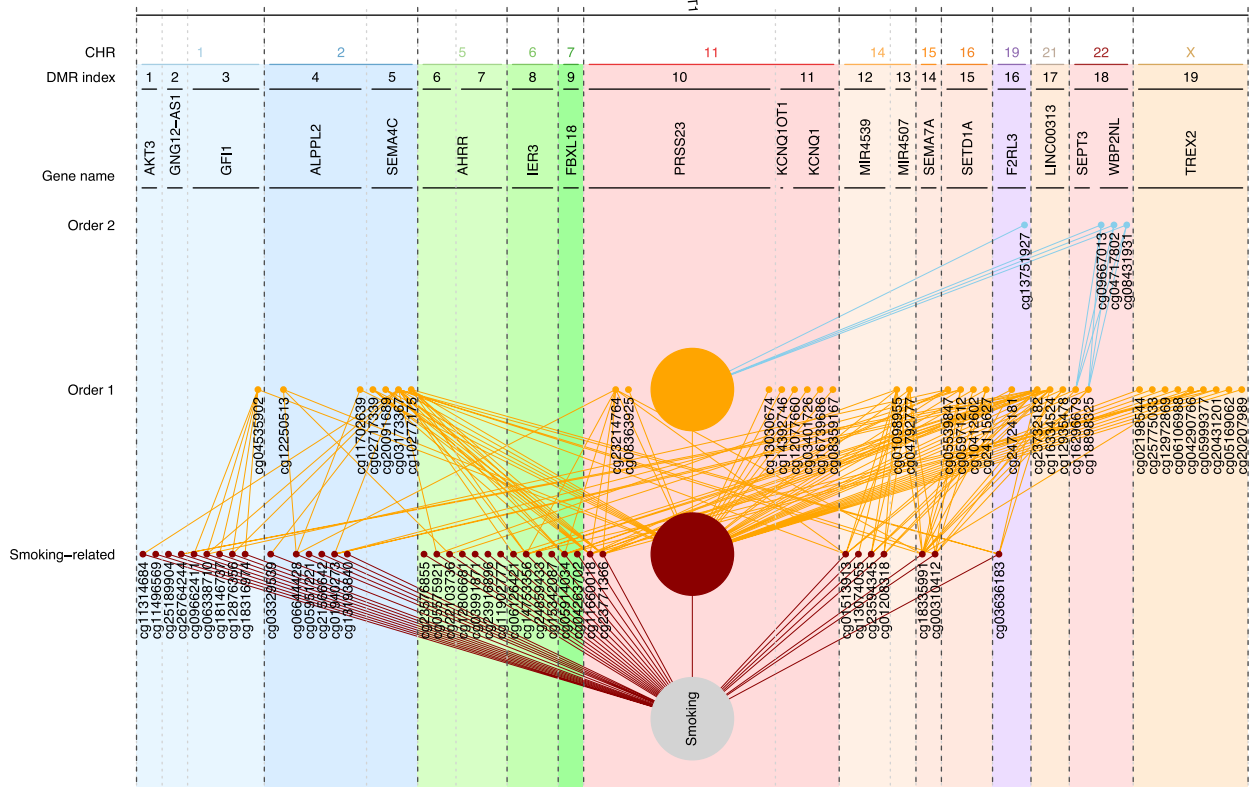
CHR
DMR index
Gene name
Order 2
Order 1
Smoking–related

1 2 5 6 7 11 14 15 16 19 21 22 X

1 2 3 4 5 6 7 8 9 10 11 12 13 14 15 16 17 18 19

AKT3 GNG12–AS1 GFI1 ALPPL2 SEMA4C AHRR IER3 FBXL18 PRSS23 KCNQ1OT1 KCNQ1 MIR4539 MIR4507 SEMA7A SETD1A F2RL3 LINC00313 SEPT3 WBP2NL TREX2

cg13751927 cg09667013 cg04717802 cg08431931

cg04535902 cg12250513 cg11702639 cg02717339 cg20091689 cg03173367 cg10277175 cg23214764 cg08363925 cg13030674 cg14392746 cg12077660 cg03401726 cg16739686 cg08359167 cg01098955 cg04792777 cg05539847 cg05971212 cg10412602 cg24115627 cg24724181 cg23732182 cg13534424 cg13591047 cg16296479 cg18898325 cg02198544 cg25775033 cg12972869 cg06106988 cg04290766 cg05593927 cg20431201 cg05169062 cg20207989

cg11314684 cg11496569 cg25189904 cg26764244 cg09662411 cg06338710 cg18146737 cg12876356 cg18316974 cg03329539 cg06644428 cg05951221 cg21566642 cg01940273 cg13193840 cg25676855 cg05575921 cg24090911 cg12806681 cg03991871 cg23916896 cg11902777 cg06126421 cg14753356 cg24859433 cg15342087 cg05914094 cg04263782 cg11660018 cg23771366 cg01513913 cg13074055 cg23594345 cg01208318 cg18335931 cg00310412 cg03636183

Smoking